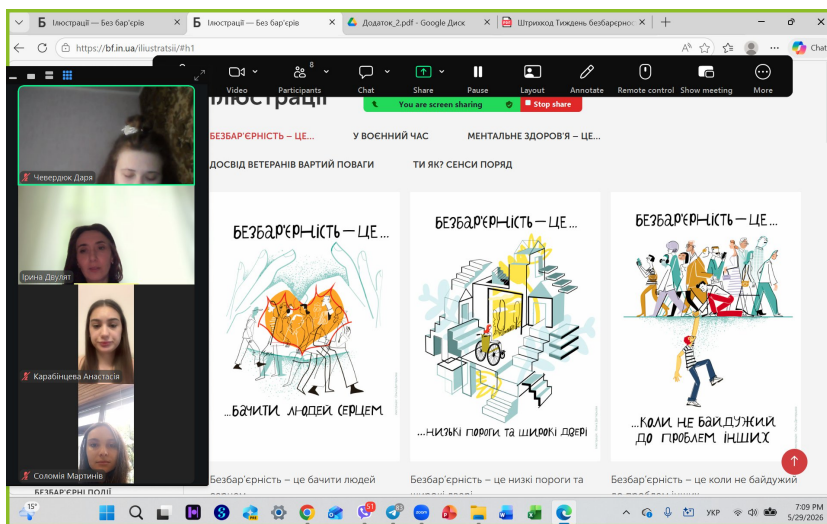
Б Ілюстрації — Без бар'єрів
Б Ілюстрації — Без бар'єрів
Додаток_2.pdf - Google Диск
Штрихкод Тиждень безбар'єрно
https://bf.in.ua/iliustratsii/#h1
Chat

Video
8 Participants
Chat
Share
Pause
Layout
Annotate
Remote control
Show meeting
More

You are screen sharing
Stop share

Ілюстрації

БЕЗБАР'ЄРНІСТЬ – ЦЕ...
У ВОЄННИЙ ЧАС
МЕНТАЛЬНЕ ЗДОРОВ'Я – ЦЕ...
ДОСВІД ВЕТЕРАНІВ ВАРТИЙ ПОВАГИ
ТИ ЯК? СЕНСИ ПОРЯД

Чевердюк Дар'я
Ірина Двулят
Карабінцева Анастасія
Соломія Мартинів

БЕЗБАР'ЄРНІСТЬ – ЦЕ...
...БАЧИТИ ЛЮДЕЙ СЕРЦЕМ

БЕЗБАР'ЄРНІСТЬ – ЦЕ...
...НИЗЬКІ ПОРОГИ ТА ШИРОКІ ДВЕРІ

БЕЗБАР'ЄРНІСТЬ – ЦЕ...
...КОЛИ НЕ БАЙДУЖИЙ ДО ПРОБЛЕМ ІНШИХ

Безбар'єрність – це бачити людей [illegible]
Безбар'єрність – це низькі пороги та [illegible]
Безбар'єрність – це коли не байдужий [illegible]

БЕЗБАР'ЄРНІ ПОДІЇ

15°
УКР
7:09 PM
5/29/2026